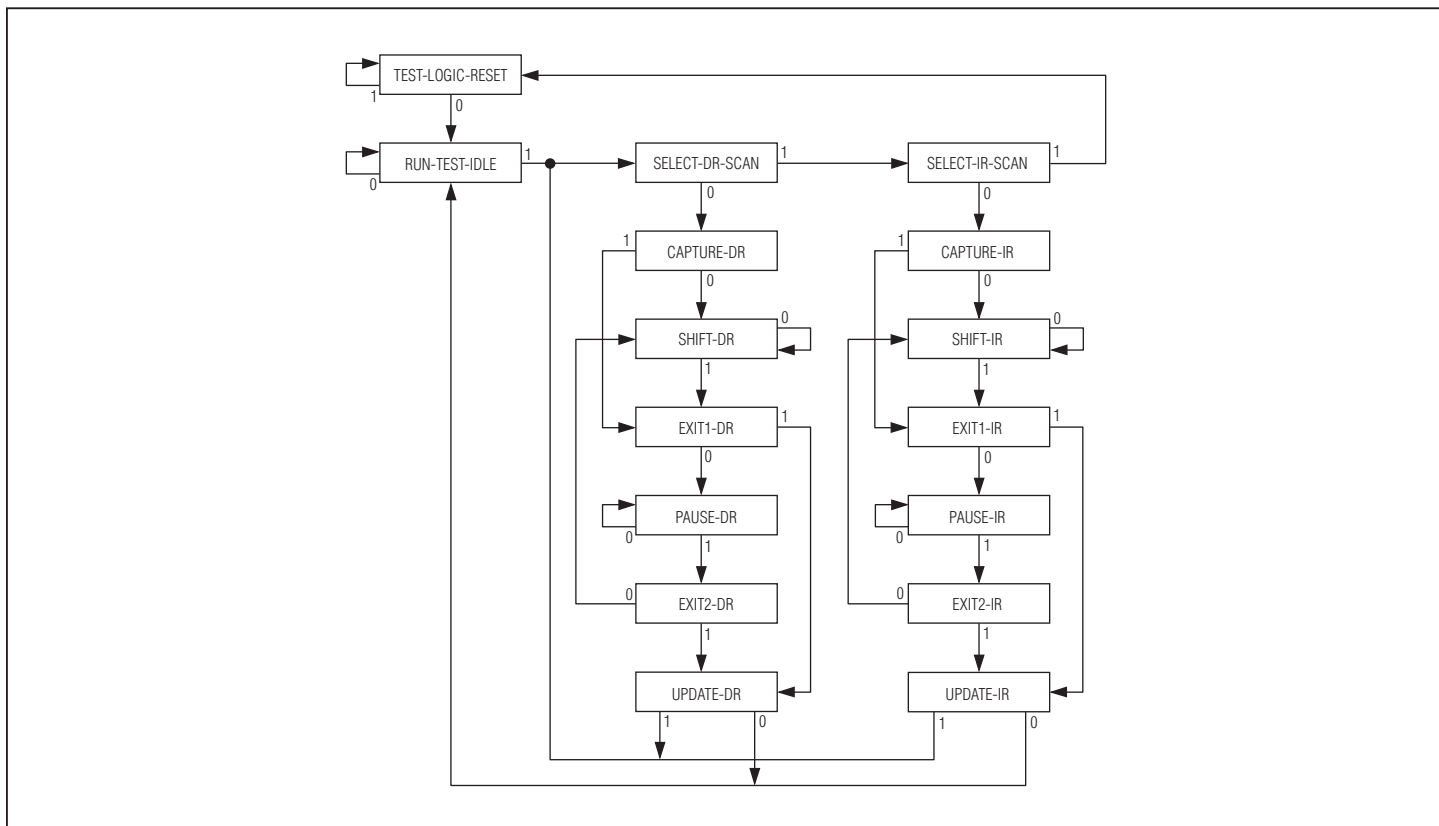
TEST-LOGIC-RESET
1
0
RUN-TEST-IDLE
1
0
SELECT-DR-SCAN
1
SELECT-IR-SCAN
1
0
0
CAPTURE-DR
1
0
CAPTURE-IR
1
0
SHIFT-DR
0
1
SHIFT-IR
0
1
EXIT1-DR
1
0
EXIT1-IR
1
0
PAUSE-DR
0
1
PAUSE-IR
0
1
EXIT2-DR
0
1
EXIT2-IR
0
1
UPDATE-DR
1
0
UPDATE-IR
1
0